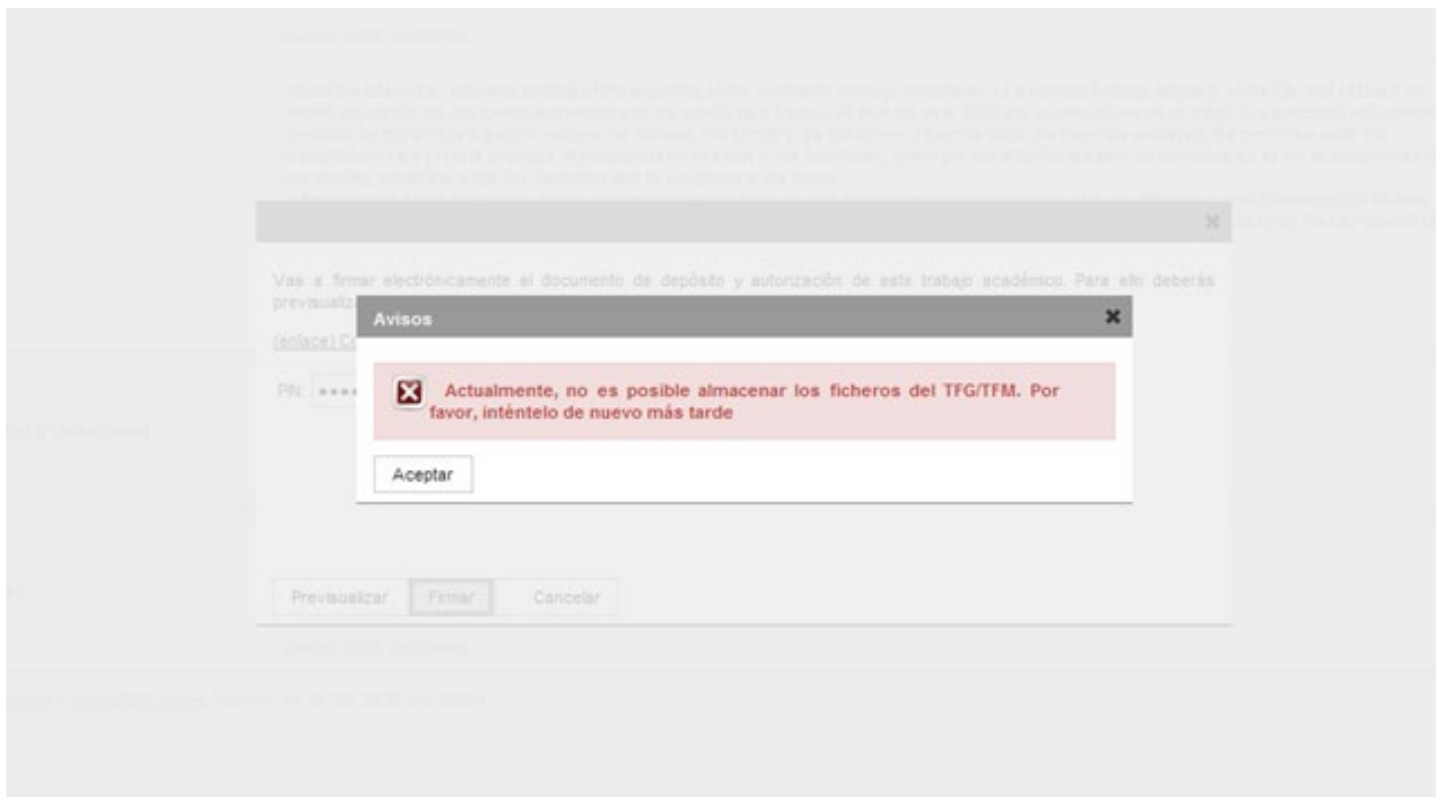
Vas a firmar electrónicamente el documento de depósito y autorización de este trabajo académico. Para ello deberás previsualiz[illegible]

(enlace) C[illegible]

PIN: ••••

Avisos

Actualmente, no es posible almacenar los ficheros del TFG/TFM. Por favor, inténtelo de nuevo más tarde

Aceptar

Previsualizar Firmar Cancelar